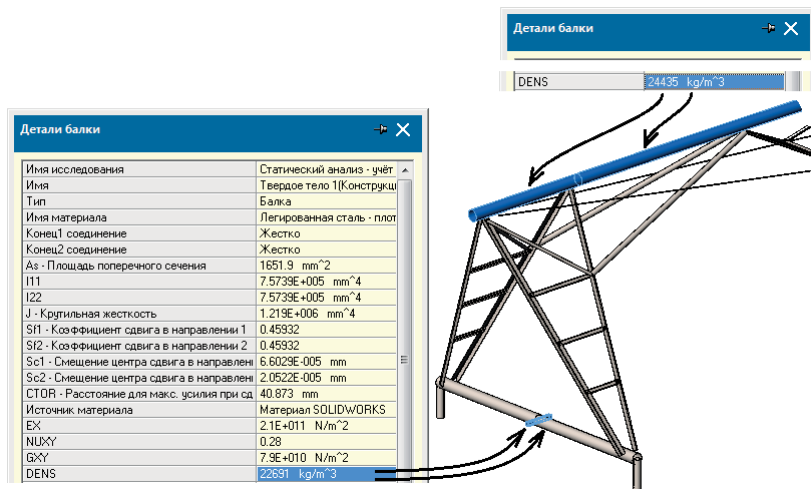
Детали балки

| DENS | 24435 kg/m^3 |
|---|---|

Детали балки

| Имя исследования | Статический анализ - учёт |
|---|---|
| Имя | Твердое тело 1(Конструкц |
| Тип | Балка |
| Имя материала | Легированная сталь - плот |
| Конец1 соединение | Жестко |
| Конец2 соединение | Жестко |
| As - Площадь поперечного сечения | 1651.9 mm^2 |
| I11 | 7.5739E+005 mm^4 |
| I22 | 7.5739E+005 mm^4 |
| J - Крутильная жесткость | 1.219E+006 mm^4 |
| Sf1 - Коэффициент сдвига в направлении 1 | 0.45932 |
| Sf2 - Коэффициент сдвига в направлении 2 | 0.45932 |
| Sc1 - Смещение центра сдвига в направлен | 6.6029E-005 mm |
| Sc2 - Смещение центра сдвига в направлен | 2.0522E-005 mm |
| CTOR - Расстояние для макс. усилия при сд | 40.873 mm |
| Источник материала | Материал SOLIDWORKS |
| EX | 2.1E+011 N/m^2 |
| NUXY | 0.28 |
| GXY | 7.9E+010 N/m^2 |
| DENS | 22691 kg/m^3 |